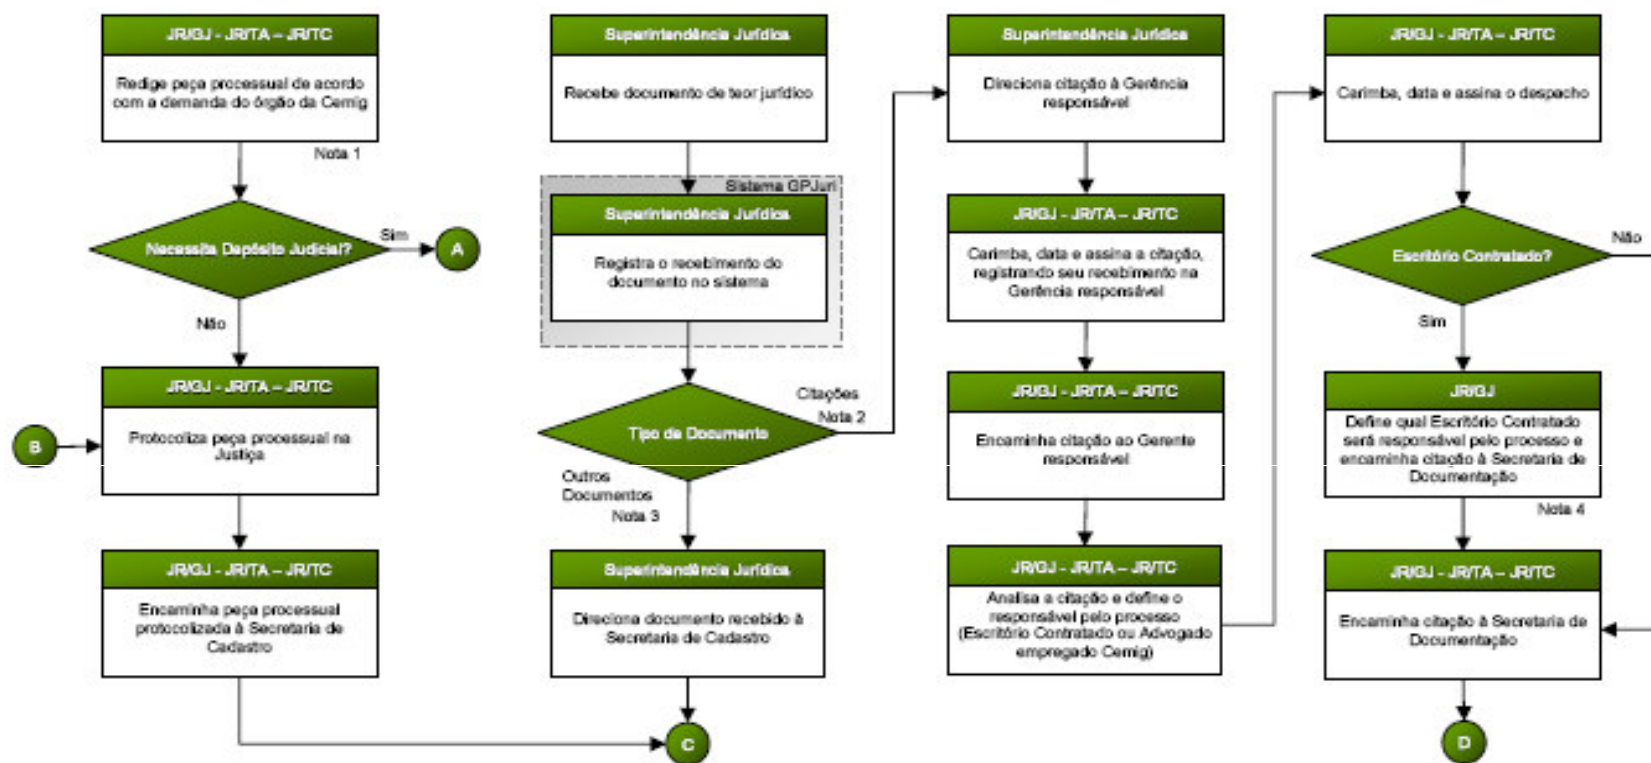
JR/GJ - JR/TA – JR/TC

Redige peça processual de acordo com a demanda do órgão da Cemig

Nota 1

Necessita Depósito Judicial?

Sim

A

Não

JR/GJ - JR/TA – JR/TC

B

Protocoliza peça processual na Justiça

JR/GJ - JR/TA – JR/TC

Encaminha peça processual protocolizada à Secretaria de Cadastro

Superintendência Jurídica

Recebe documento de teor jurídico

Sistema GPJuri

Superintendência Jurídica

Registra o recebimento do documento no sistema

Tipo de Documento

Citações

Nota 2

Outros Documentos

Nota 3

Superintendência Jurídica

Direciona documento recebido à Secretaria de Cadastro

C

Superintendência Jurídica

Direciona citação à Gerência responsável

JR/GJ - JR/TA – JR/TC

Carimba, data e assina a citação, registrando seu recebimento na Gerência responsável

JR/GJ - JR/TA – JR/TC

Encaminha citação ao Gerente responsável

JR/GJ - JR/TA – JR/TC

Analisa a citação e define o responsável pelo processo (Escritório Contratado ou Advogado empregado Cemig)

JR/GJ - JR/TA – JR/TC

Carimba, data e assina o despacho

Escritório Contratado?

Não

Sim

JR/GJ

Define qual Escritório Contratado será responsável pelo processo e encaminha citação à Secretaria de Documentação

Nota 4

JR/GJ - JR/TA – JR/TC

Encaminha citação à Secretaria de Documentação

D